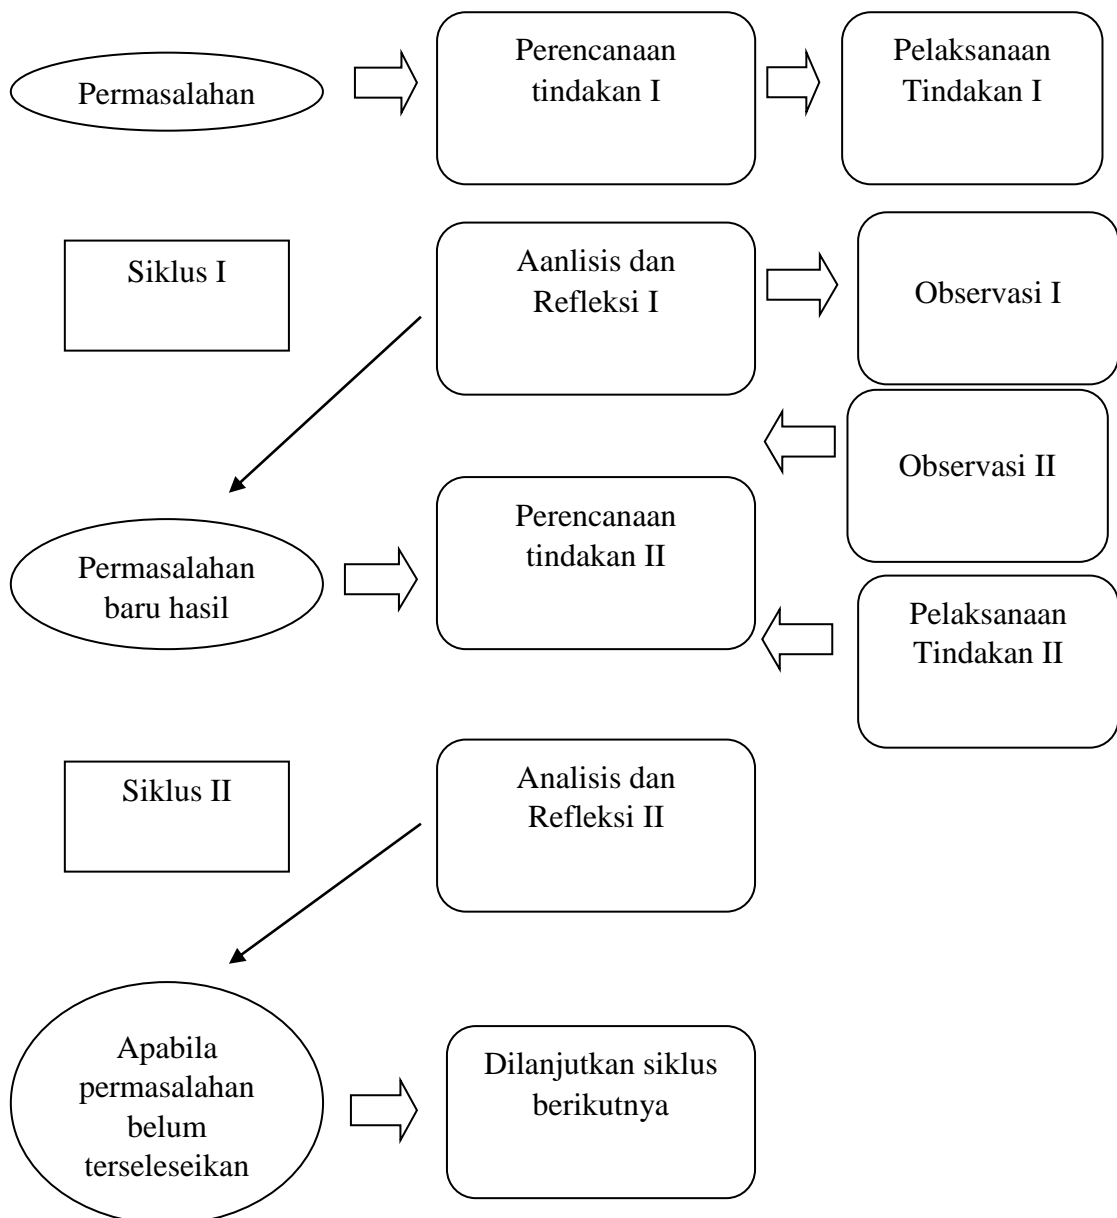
Permasalahan

Perencanaan tindakan I

Pelaksanaan Tindakan I

Siklus I

Aanlisis dan Refleksi I

Observasi I

Observasi II

Permasalahan baru hasil

Perencanaan tindakan II

Pelaksanaan Tindakan II

Siklus II

Analisis dan Refleksi II

Apabila permasalahan belum terseleseikan

Dilanjutkan siklus berikutnya